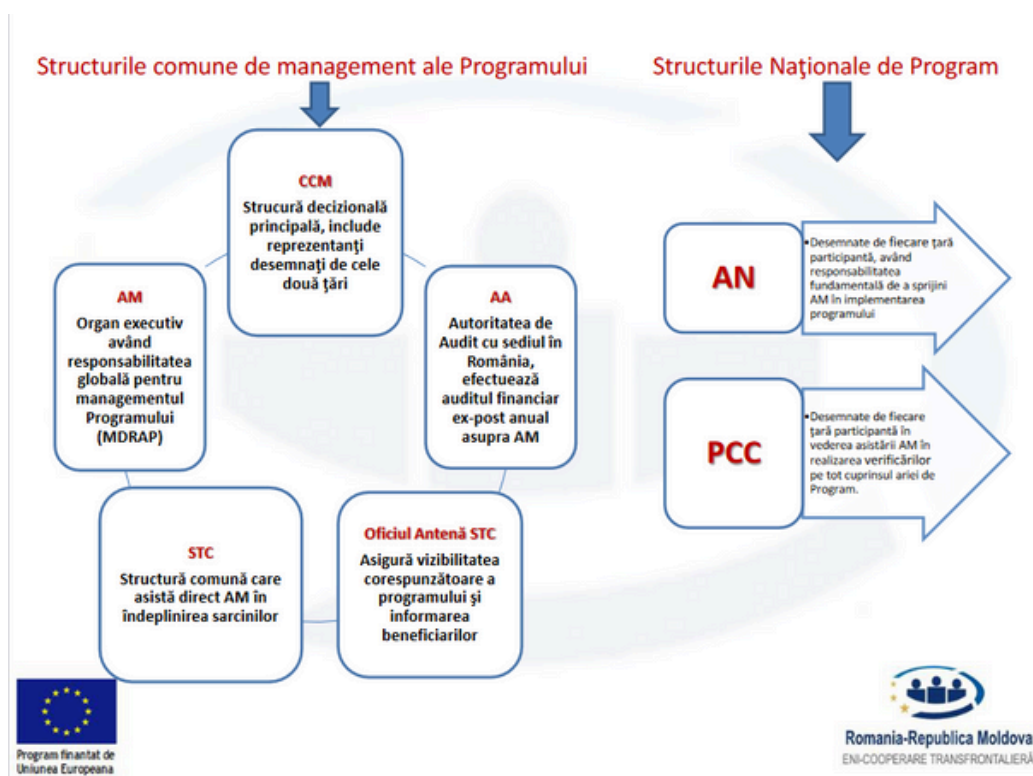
Structurile comune de management ale Programului

Structurile Naţionale de Program

CCM
Strucură decizională principală, include reprezentanţi desemnaţi de cele două ţări

AM
Organ executiv având responsabilitatea globală pentru managementul Programului (MDRAP)

AA
Autoritatea de Audit cu sediul în România, efectuează auditul financiar ex-post anual asupra AM

STC
Structură comună care asistă direct AM în îndeplinirea sarcinilor

Oficiul Antenă STC
Asigură vizibilitatea corespunzătoare a programului şi informarea beneficiarilor

AN
•Desemnate de fiecare ţară participantă, având responsabilitatea fundamentală de a sprijini AM în implementarea programului

PCC
•Desemnate de fiecare ţară participantă în vederea asistării AM în realizarea verificărilor pe tot cuprinsul ariei de Program.

Program finanţat de Uniunea Europeana

Romania-Republica Moldova
ENI-COOPERARE TRANSFRONTALIERĂ